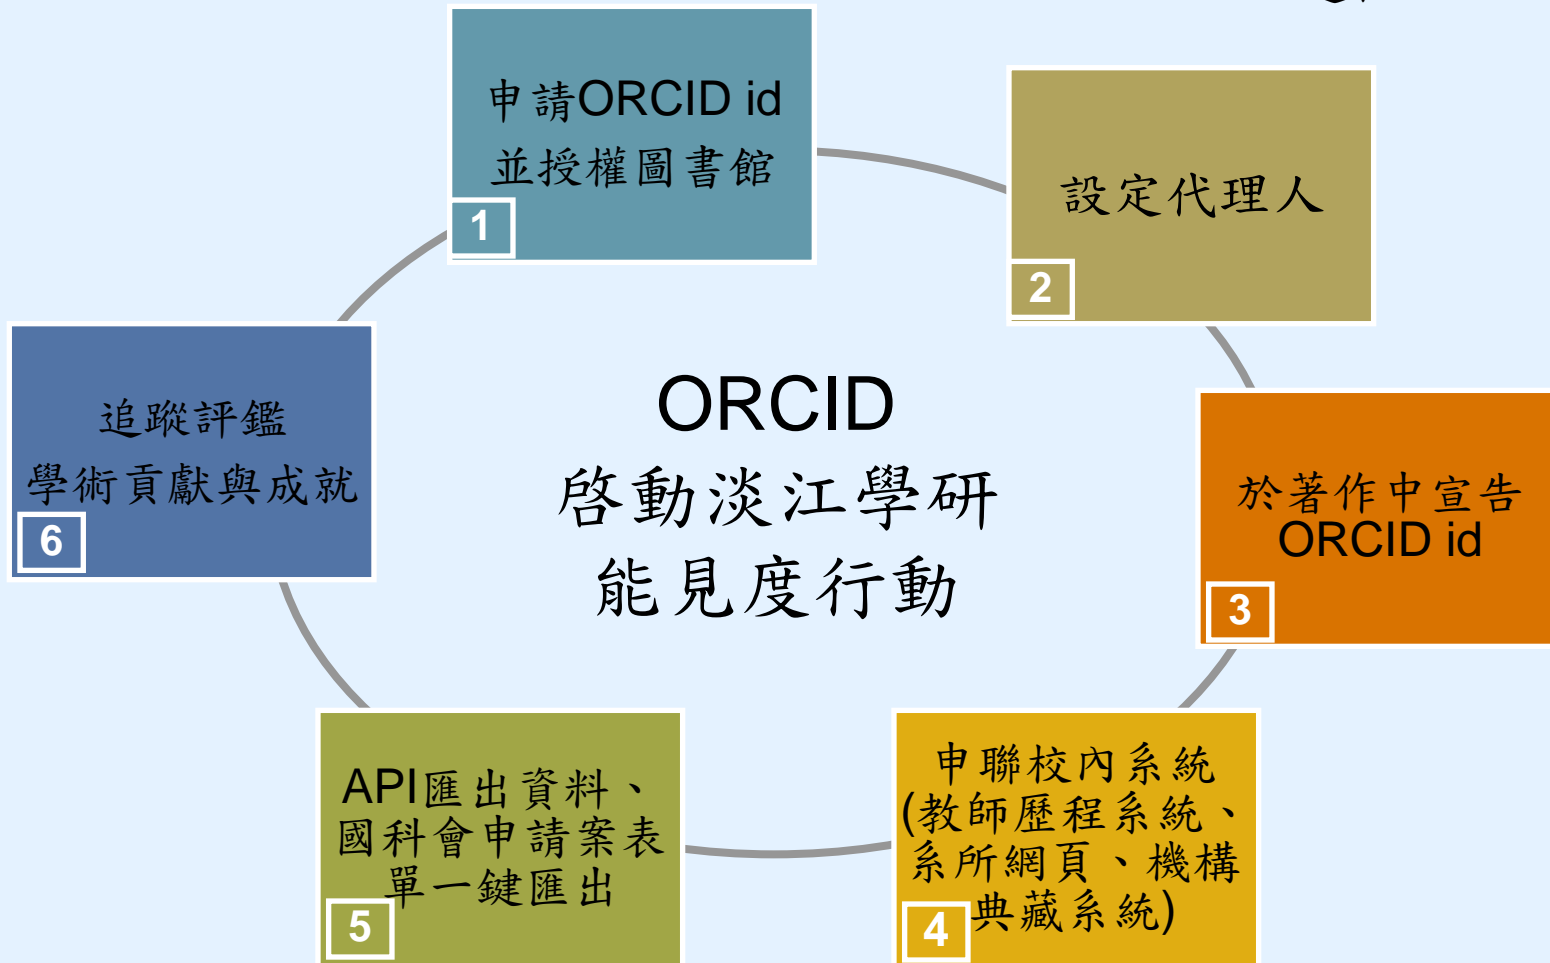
ORCID
啓動淡江學研
能見度行動

申請ORCID id
並授權圖書館
1

設定代理人
2

於著作中宣告
ORCID id
3

申聯校內系統
(教師歷程系統、
系所網頁、機構
典藏系統)
4

API匯出資料、
國科會申請案表
單一鍵匯出
5

追蹤評鑑
學術貢獻與成就
6